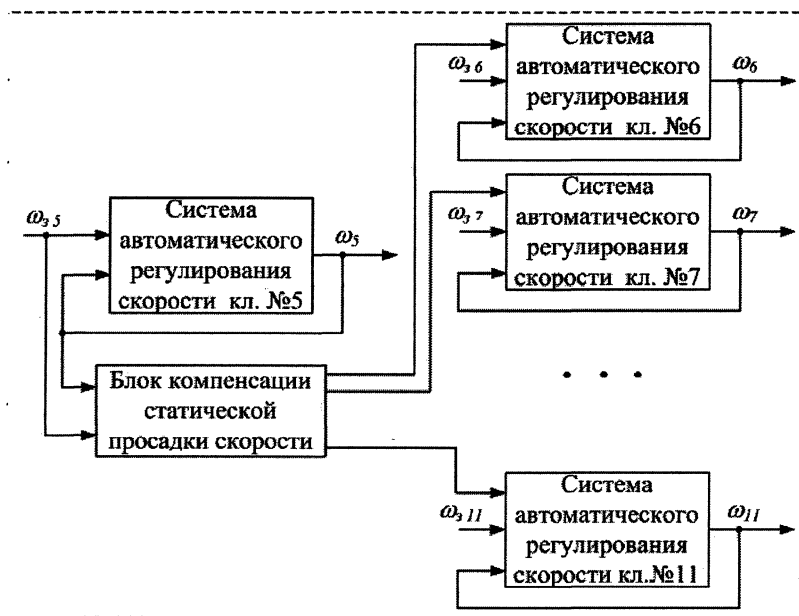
Система автоматического регулирования скорости кл. №6

$\omega_{з\,6}$

$\omega_6$

Система автоматического регулирования скорости кл. №7

$\omega_{з\,7}$

$\omega_7$

$\omega_{з\,5}$

Система автоматического регулирования скорости кл. №5

$\omega_5$

Блок компенсации статической просадки скорости

• • •

Система автоматического регулирования скорости кл.№11

$\omega_{з\,11}$

$\omega_{11}$